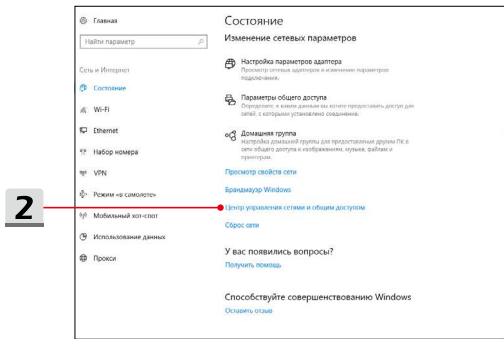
Главная

Найти параметр

Сеть и Интернет

Состояние

Wi-Fi

Ethernet

Набор номера

VPN

Режим «в самолете»

Мобильный хот-спот

Использование данных

Прокси

2

Состояние

Изменение сетевых параметров

Настройка параметров адаптера
Просмотр сетевых адаптеров и изменение параметров подключения.

Параметры общего доступа
Определите, к каким данным вы хотите предоставить доступ для сетей, к которым вы подключаетесь.

Домашняя группа
Настройка домашней группы для предоставления общего доступа к сети и принтерам, изображениям, музыке, видео, файлам и принтерам.

Просмотр свойств сети

Брандмауэр Windows

Центр управления сетями и общим доступом

Сброс сети

У вас появились вопросы?

Получить помощь

Способствуйте совершенствованию Windows

Оставить отзыв